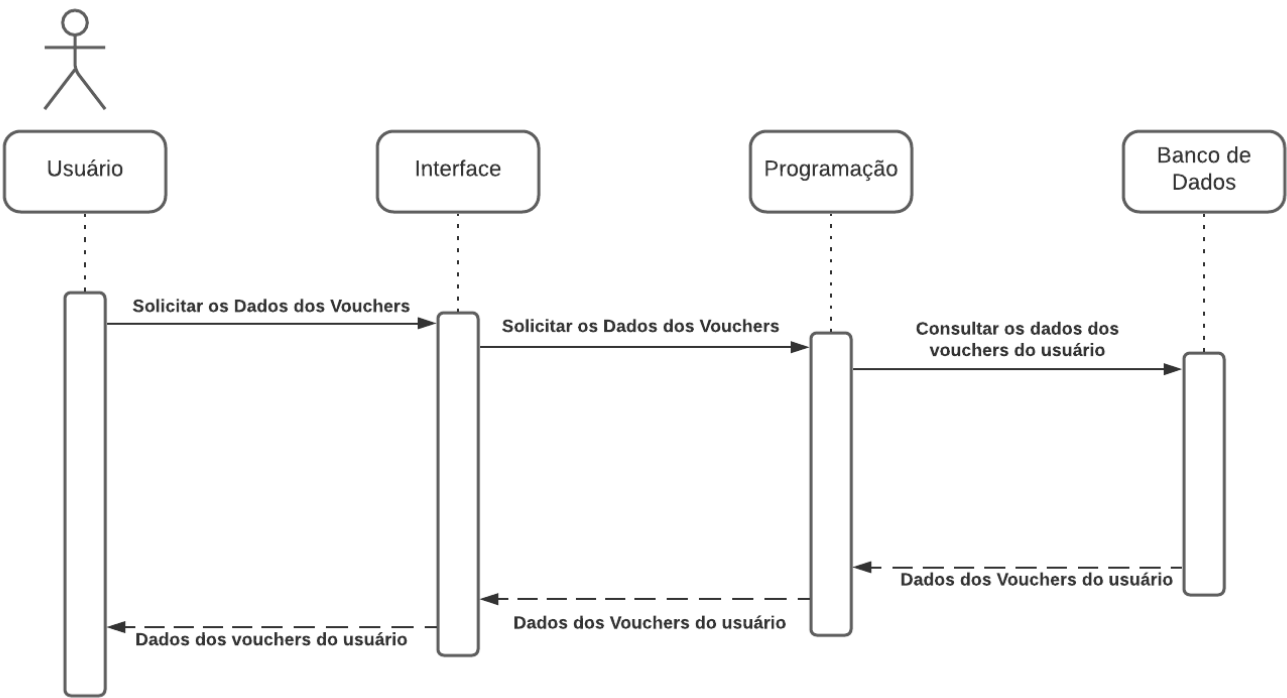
Usuário

Interface

Programação

Banco de Dados

Solicitar os Dados dos Vouchers

Solicitar os Dados dos Vouchers

Consultar os dados dos vouchers do usuário

Dados dos Vouchers do usuário

Dados dos Vouchers do usuário

Dados dos vouchers do usuário